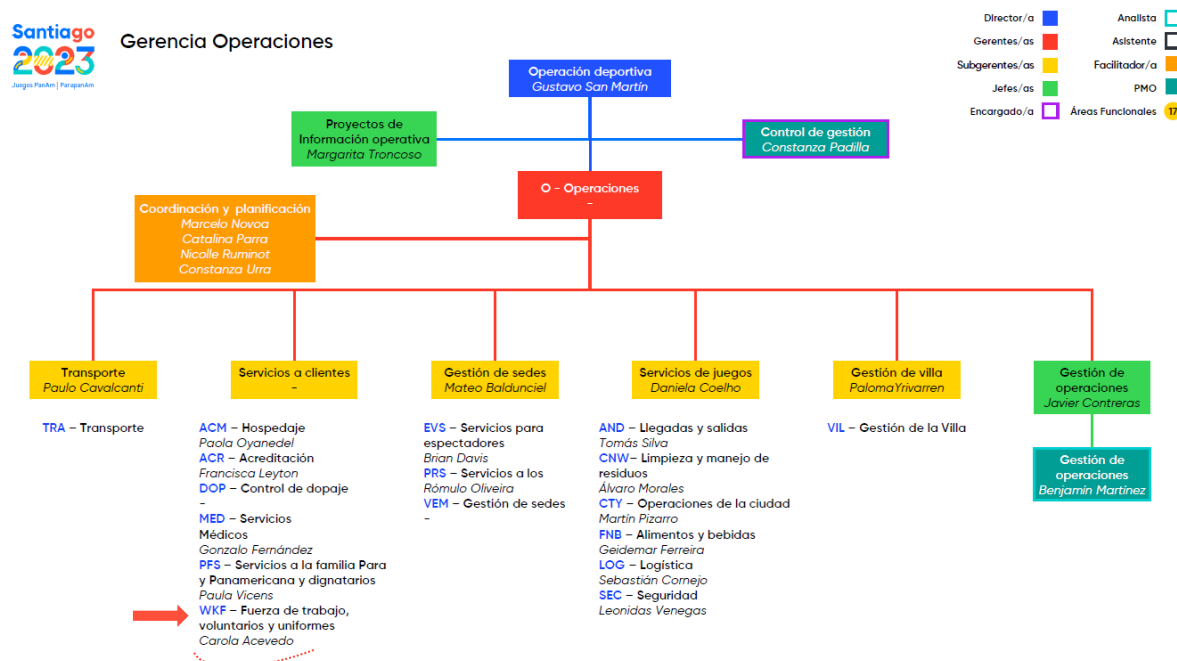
Santiago 2023
Juegos PanAm | ParapanAm

Gerencia Operaciones

Director/a
Gerentes/as
Subgerentes/as
Jefes/as
Encargado/a
Analista
Asistente
Facilitador/a
PMO
Áreas Funcionales 17

Operación deportiva
Gustavo San Martín

Proyectos de Información operativa
Margarita Troncoso

Control de gestión
Constanza Padilla

O - Operaciones
-

Coordinación y planificación
Marcelo Novoa
Catalina Parra
Nicolle Ruminot
Constanza Urra

Transporte
Paulo Cavalcanti

Servicios a clientes
-

Gestión de sedes
Mateo Baldunciel

Servicios de juegos
Daniela Coelho

Gestión de villa
PalomaYrivarren

Gestión de operaciones
Javier Contreras

Gestión de operaciones
Benjamín Martínez

TRA – Transporte

ACM – Hospedaje
Paola Oyanedel
ACR – Acreditación
Francisca Leyton
DOP – Control de dopaje
-
MED – Servicios Médicos
Gonzalo Fernández
PFS – Servicios a la familia Para y Panamericana y dignatarios
Paula Vicens
WKF – Fuerza de trabajo, voluntarios y uniformes
Carola Acevedo

EVS – Servicios para espectadores
Brian Davis
PRS – Servicios a los
Rómulo Oliveira
VEM – Gestión de sedes
-

AND – Llegadas y salidas
Tomás Silva
CNW– Limpieza y manejo de residuos
Álvaro Morales
CTY – Operaciones de la ciudad
Martín Pizarro
FNB – Alimentos y bebidas
Geidemar Ferreira
LOG – Logística
Sebastián Cornejo
SEC – Seguridad
Leonidas Venegas

VIL – Gestión de la Villa